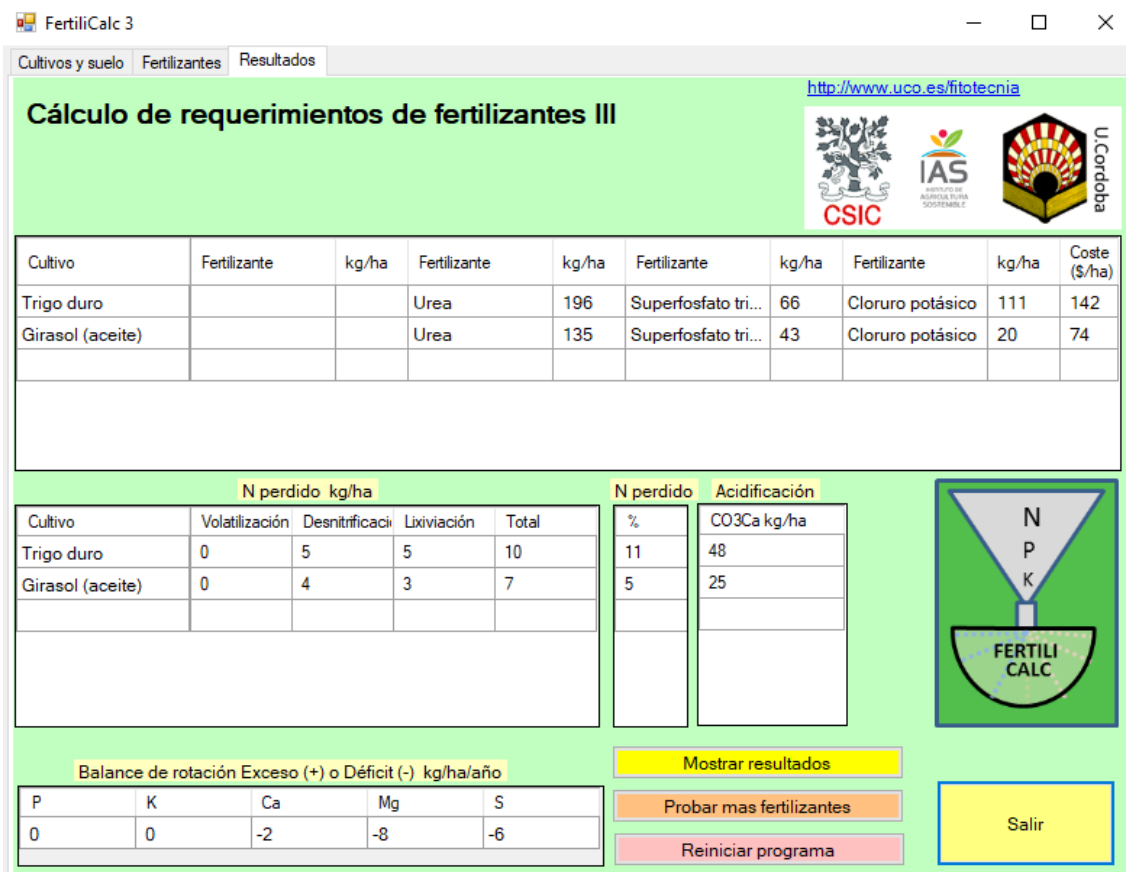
FertiliCalc 3

Cultivos y suelo | Fertilizantes | Resultados

http://www.uco.es/fitotecnia

Cálculo de requerimientos de fertilizantes III

CSIC
IAS
INSTITUTO DE AGRICULTURA SOSTENIBLE
U.Cordoba

| Cultivo | Fertilizante | kg/ha | Fertilizante | kg/ha | Fertilizante | kg/ha | Fertilizante | kg/ha | Coste ($/ha) |
|---|---|---|---|---|---|---|---|---|---|
| Trigo duro | | | Urea | 196 | Superfosfato tri... | 66 | Cloruro potásico | 111 | 142 |
| Girasol (aceite) | | | Urea | 135 | Superfosfato tri... | 43 | Cloruro potásico | 20 | 74 |
| | | | | | | | | | |

N perdido kg/ha

| Cultivo | Volatilización | Desnitrificaci | Lixiviación | Total |
|---|---|---|---|---|
| Trigo duro | 0 | 5 | 5 | 10 |
| Girasol (aceite) | 0 | 4 | 3 | 7 |
| | | | | |

N perdido

| % |
|---|
| 11 |
| 5 |
| |

Acidificación

| CO3Ca kg/ha |
|---|
| 48 |
| 25 |
| |

N
P
K
FERTILI CALC

Balance de rotación Exceso (+) o Déficit (-) kg/ha/año

| P | K | Ca | Mg | S |
|---|---|---|---|---|
| 0 | 0 | -2 | -8 | -6 |

Mostrar resultados

Probar mas fertilizantes

Reiniciar programa

Salir